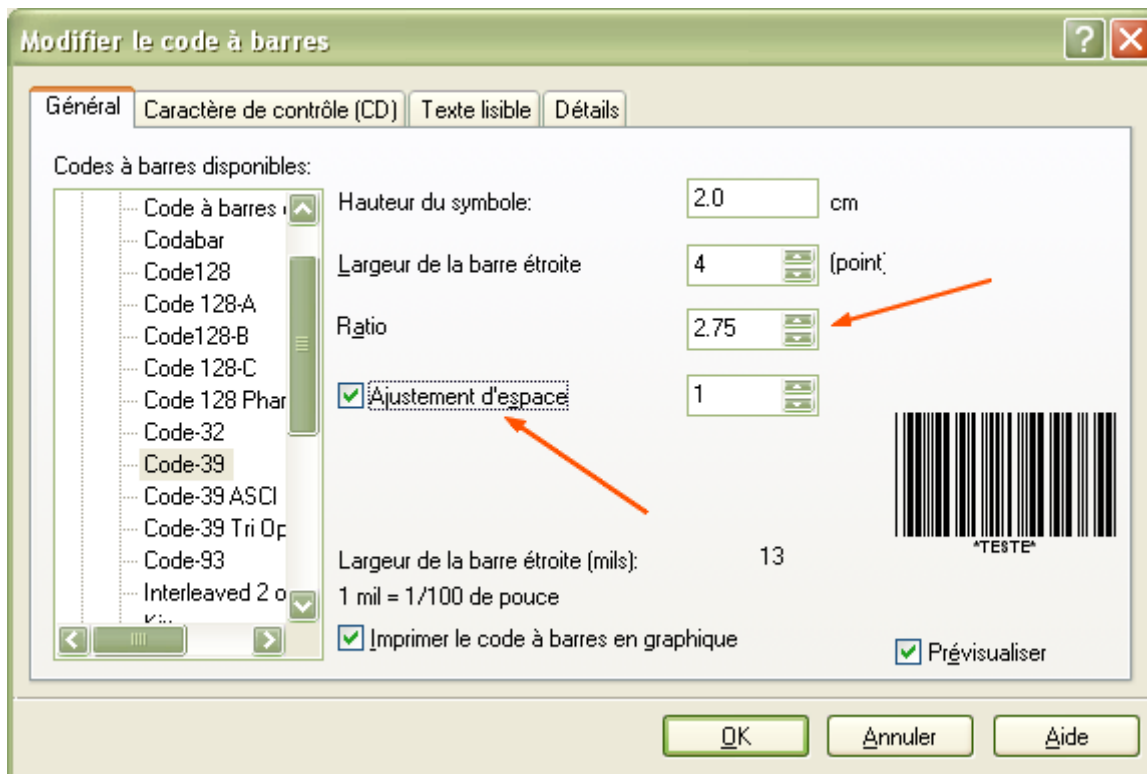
Modifier le code à barres

Général | Caractère de contrôle (CD) | Texte lisible | Détails

Codes à barres disponibles:

Code à barres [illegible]
Codabar
Code128
Code 128-A
Code128-B
Code 128-C
Code 128 Phar
Code-32
Code-39
Code-39 ASCI
Code-39 Tri Op
Code-93
Interleaved 2 o
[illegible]

Hauteur du symbole: 2.0 cm

Largeur de la barre étroite 4 (point)

Ratio 2.75

Ajustement d'espace 1

*TESTE*

Largeur de la barre étroite (mils): 13

1 mil = 1/100 de pouce

Imprimer le code à barres en graphique

Prévisualiser

OK | Annuler | Aide